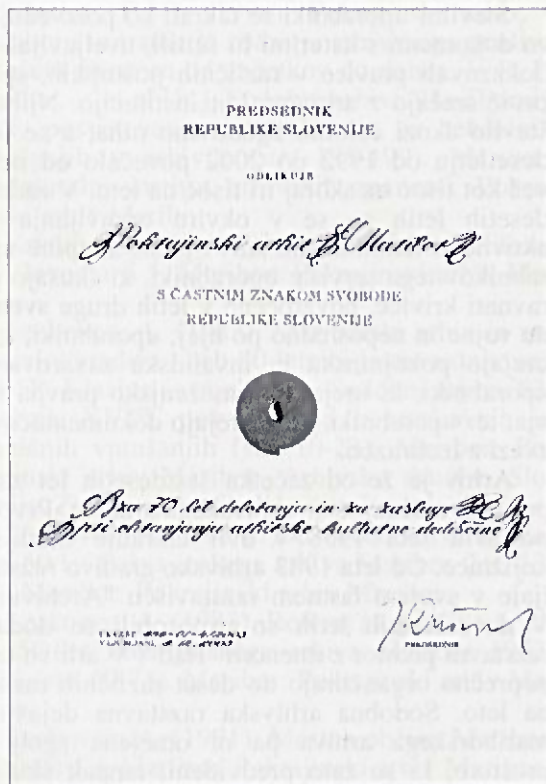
PREDSEDNIK
REPUBLIKE SLOVENIJE

ODLIKUJE

Pokrajinski arhiv Maribor

S ČASTNIM ZNAKOM SVOBODE
REPUBLIKE SLOVENIJE

Za 70 let delovanja in za zasluge pri ohranjanju arhivske kulturne dediščine

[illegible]
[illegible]

PREDSEDNIK

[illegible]